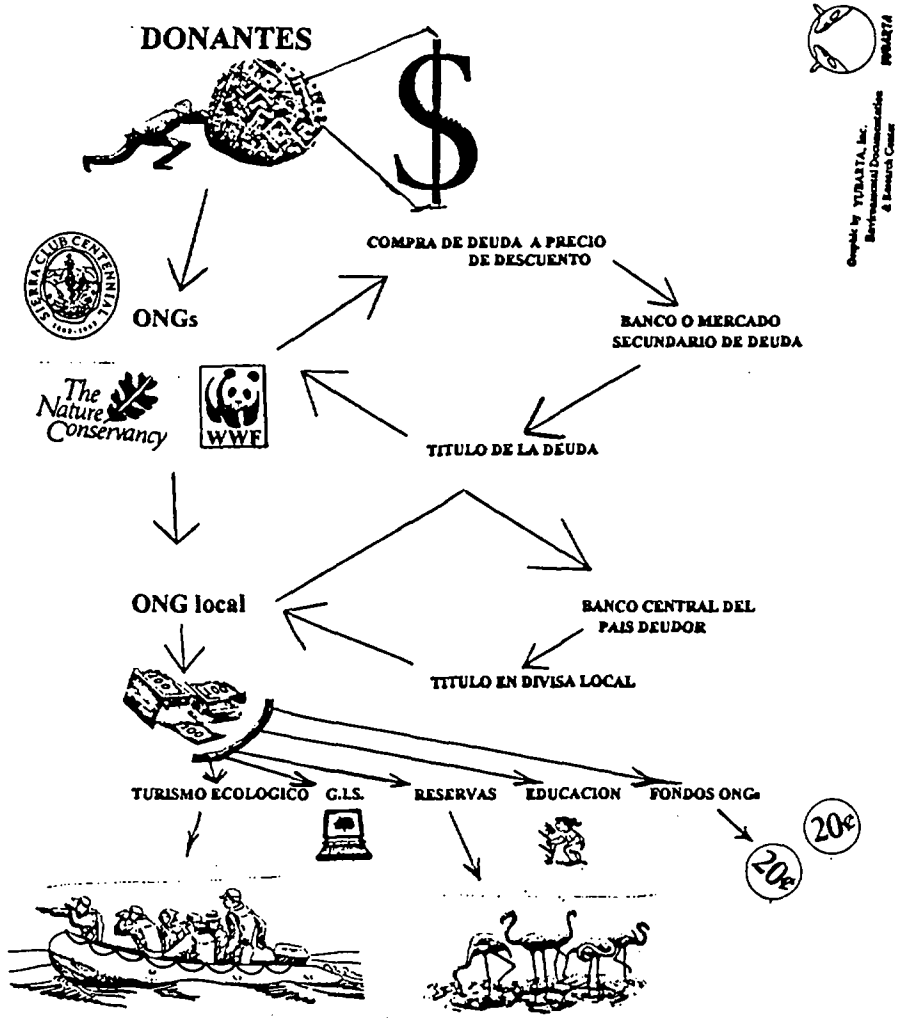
DONANTES

$

Graphic by YUBARTA, Inc. Environmental Documentation & Research Center

YUBARTA

COMPRA DE DEUDA A PRECIO DE DESCUENTO

SIERRA CLUB CENTENNIAL 1892-1992

ONGs

BANCO O MERCADO SECUNDARIO DE DEUDA

The Nature Conservancy

WWF

TITULO DE LA DEUDA

ONG local

BANCO CENTRAL DEL PAIS DEUDOR

TITULO EN DIVISA LOCAL

100

100

100

TURISMO ECOLOGICO

G.I.S.

RESERVAS

EDUCACION

FONDOS ONGs

20¢

20¢